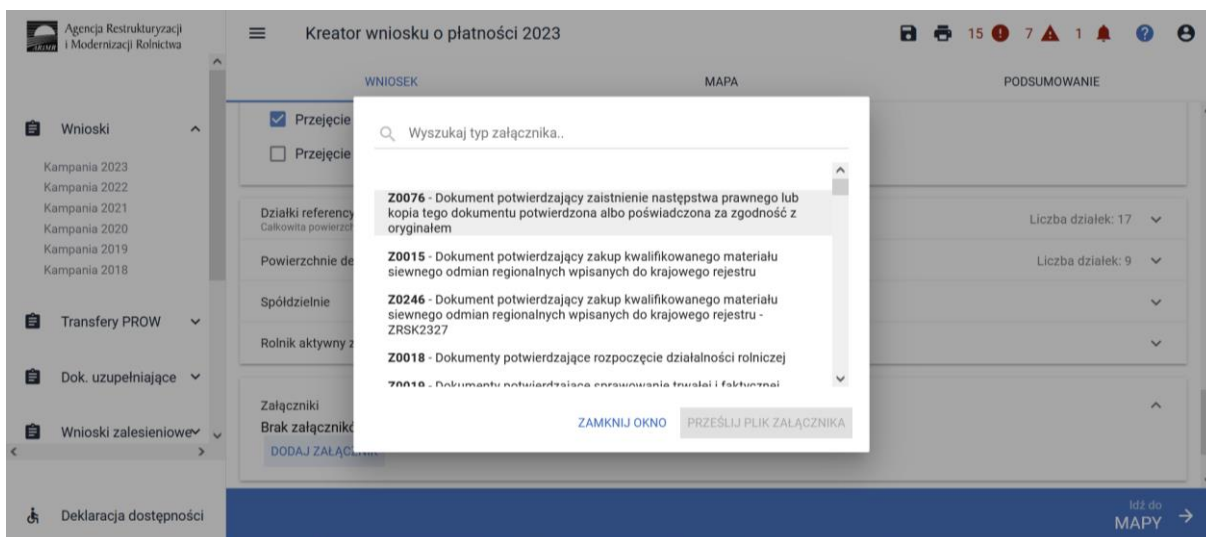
Agencja Restrukturyzacji i Modernizacji Rolnictwa

Wnioski

Kampania 2023
Kampania 2022
Kampania 2021
Kampania 2020
Kampania 2019
Kampania 2018

Transfery PROW

Dok. uzupełniające

Wnioski zalesieniowe

Deklaracja dostępności

Kreator wniosku o płatności 2023

15 7 1

WNIOSEK MAPA PODSUMOWANIE

Przejęcie
Przejęcie

Działki referency
Całkowita powierzch

Liczba działek: 17

Powierzchnie de

Liczba działek: 9

Spółdzielnie

Rolnik aktywny z

Załączniki
Brak załącznikó
DODAJ ZAŁĄ

Idź do
MAPY

Wyszukaj typ załącznika..

Z0076 - Dokument potwierdzający zaistnienie następstwa prawnego lub kopia tego dokumentu potwierdzona albo poświadczona za zgodność z oryginałem

Z0015 - Dokument potwierdzający zakup kwalifikowanego materiału siewnego odmian regionalnych wpisanych do krajowego rejestru

Z0246 - Dokument potwierdzający zakup kwalifikowanego materiału siewnego odmian regionalnych wpisanych do krajowego rejestru - ZRSK2327

Z0018 - Dokumenty potwierdzające rozpoczęcie działalności rolniczej

Z0019 - Dokumenty potwierdzające sprawowanie trwałej i faktycznej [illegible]

ZAMKNIJ OKNO PRZEŚLIJ PLIK ZAŁĄCZNIKA